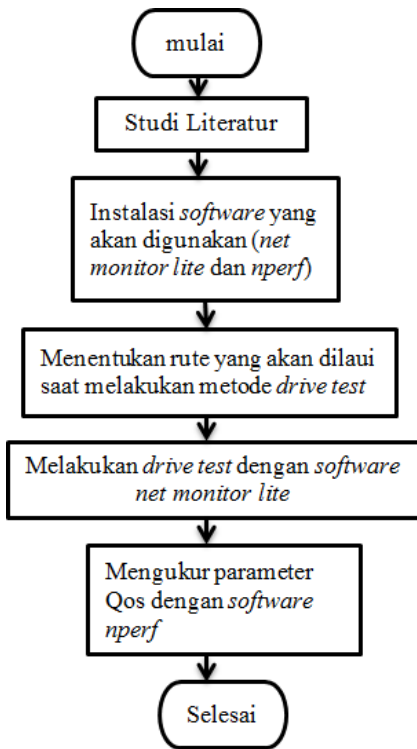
mulai

Studi Literatur

Instalasi *software* yang akan digunakan (*net monitor lite* dan *nperf*)

Menentukan rute yang akan dilaui saat melakukan metode *drive test*

Melakukan *drive test* dengan *software net monitor lite*

Mengukur parameter Qos dengan *software nperf*

Selesai